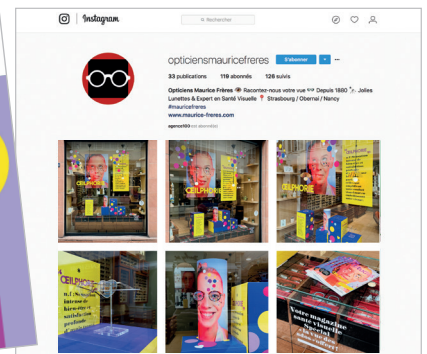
Instagram

Rechercher

opticiensmauricefreres S'abonner

33 publications 119 abonnés 126 suivis

Opticiens Maurice Frères Racontez-nous votre vue Depuis 1880 Jolies Lunettes & Expert en Santé Visuelle Strasbourg / Obernai / Nancy #mauricefreres
www.maurice-freres.com

OEILPHORIE

OEILPHORIE

OEILPHORIE

OEILPHORIE

Votre magazine santé visuelle